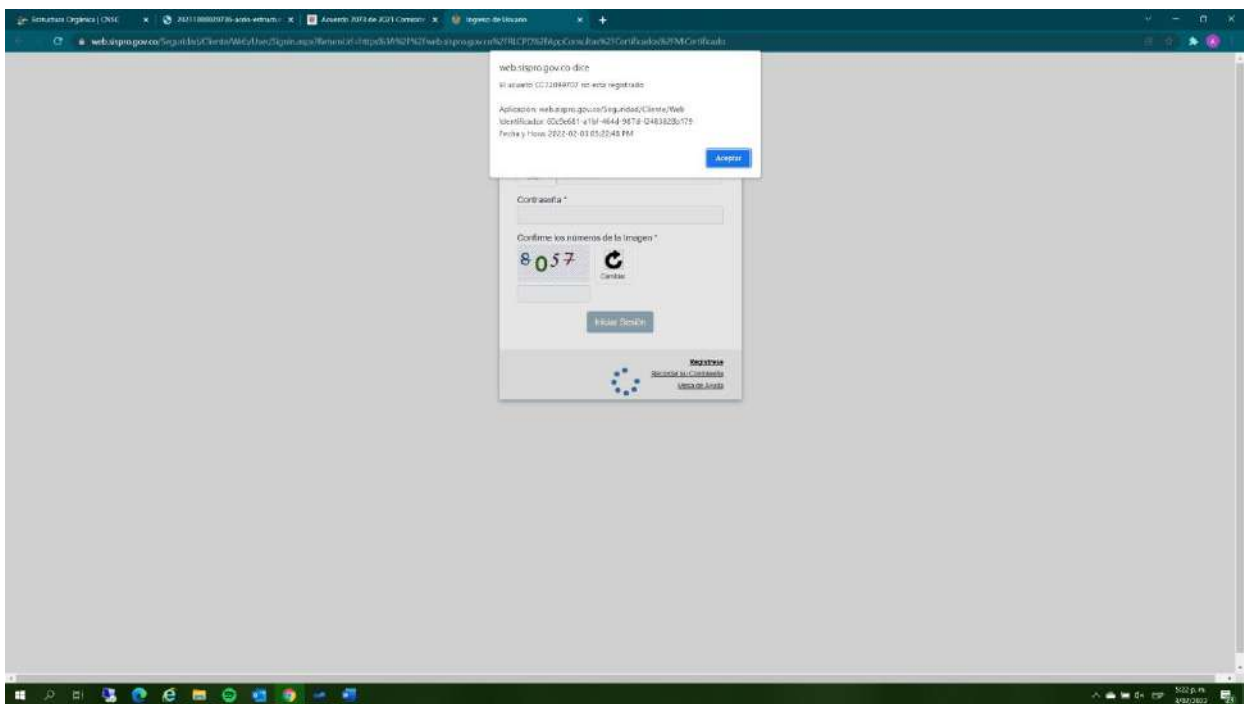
Estructura Orgánica | CNSC × 20211000020736-acto-estructu × Acuerdo 2073 de 2021 Comisión × Ingreso de Usuario × +

web.sispro.gov.co/Seguridad/Cliente/Web/User/Signin.aspx?ReturnUrl=https%3A%2F%2Fweb.sispro.gov.co%2FRUCPD%2FAppConsultas%2FCertificados%2FMiCertificado

web.sispro.gov.co dice

El usuario CC72049707 no esta registrado

Aplicación: web.sispro.gov.co/Seguridad/Cliente/Web
Identificador: 00c0e681-a1bf-464d-987d-0248382bc179
Fecha y Hora: 2022-02-03 05:22:48 PM

Aceptar

Contraseña *

Confirme los números de la imagen *

8057

Cambiar

Iniciar Sesión

Registrese
Recordar su Contraseña
Mesa de Ayuda

5:22 p. m.
3/02/2022